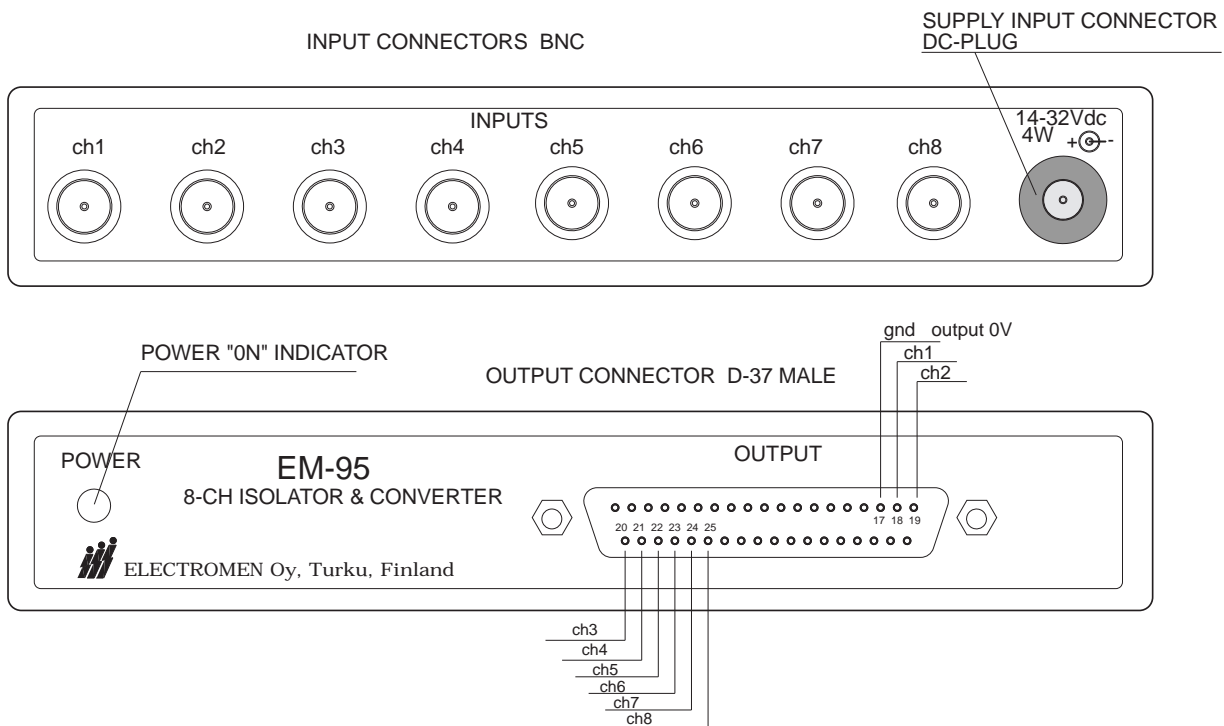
INPUT CONNECTORS BNC

SUPPLY INPUT CONNECTOR
DC-PLUG

INPUTS

ch1 ch2 ch3 ch4 ch5 ch6 ch7 ch8

14-32Vdc
4W +⊖-

POWER "0N" INDICATOR

OUTPUT CONNECTOR D-37 MALE

gnd output 0V
ch1
ch2

POWER

EM-95
8-CH ISOLATOR & CONVERTER

OUTPUT

17 18 19

20 21 22 23 24 25

ELECTROMEN Oy, Turku, Finland

ch3
ch4
ch5
ch6
ch7
ch8